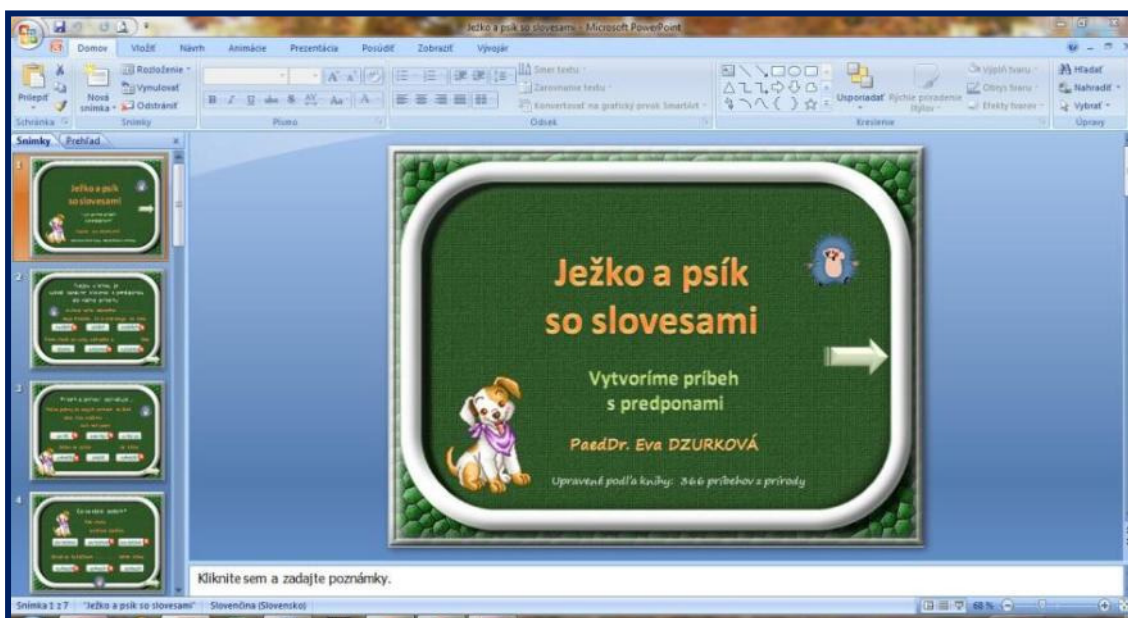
Ježko a psík so slovesami - Microsoft PowerPoint

Domov Vložiť Návrh Animácie Prezentácia Posúdiť Zobraziť Vývojár

Prilepiť Nová snímka Rozloženie Vynulovať Odstrániť
Schránka Snímky Písmo Odsek Kreslenie Úpravy
Smer textu Zarovnanie textu Konvertovať na grafický prvok SmartArt
Usporiadať Rýchle písmená štýlov Výplň tvaru Obrys tvaru Efekty tvaru
Hľadať Nahradiť Vybrať

Snímky Prehľad

Ježko a psík so slovesami

Vytvoríme príbeh s predponami

PaedDr. Eva DZURKOVÁ

Upravené podľa knihy: 366 príbehov z prírody

Kliknite sem a zadajte poznámky.

Snímka 1 z 7 "Ježko a psík so slovesami" Slovenčina (Slovensko) 68 %